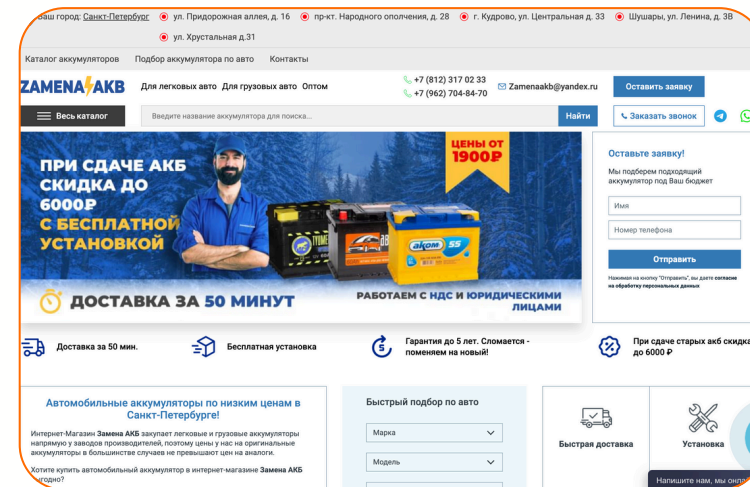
Ваш город: Санкт-Петербург ул. Придорожная аллея, д. 16 пр-кт. Народного ополчения, д. 28 г. Кудрово, ул. Центральная д. 33 Шушары, ул. Ленина, д. 3В
ул. Хрустальная д.31

Каталог аккумуляторов Подбор аккумулятора по авто Контакты

ZAMENA AKB Для легковых авто Для грузовых авто Оптом +7 (812) 317 02 33 +7 (962) 704-84-70 Zamenaakb@yandex.ru Оставить заявку

Весь каталог Введите название аккумулятора для поиска... Найти Заказать звонок

ПРИ СДАЧЕ АКБ СКИДКА ДО 6000₽ С БЕСПЛАТНОЙ УСТАНОВКОЙ

ЦЕНЫ ОТ 1900₽

akom 55

ДОСТАВКА ЗА 50 МИНУТ

РАБОТАЕМ С НДС И ЮРИДИЧЕСКИМИ ЛИЦАМИ

Оставьте заявку!

Мы подберем подходящий аккумулятор под Ваш бюджет

Имя

Номер телефона

Отправить

Нажимая на кнопку "Отправить", вы даете согласие на обработку персональных данных

Доставка за 50 мин.

Бесплатная установка

Гарантия до 5 лет. Сломается - поменяем на новый!

При сдаче старых акб скидка до 6000 ₽

Автомобильные аккумуляторы по низким ценам в Санкт-Петербурге!

Интернет-Магазин Замена АКБ закупает легковые и грузовые аккумуляторы напрямую у заводов производителей, поэтому цены у нас на оригинальные аккумуляторы в большинстве случаев не превышают цен на аналоги.

Хотите купить автомобильный аккумулятор в интернет-магазине Замена АКБ выгодно?

Быстрый подбор по авто

Марка

Модель

Быстрая доставка

Установка

Напишите нам, мы онла